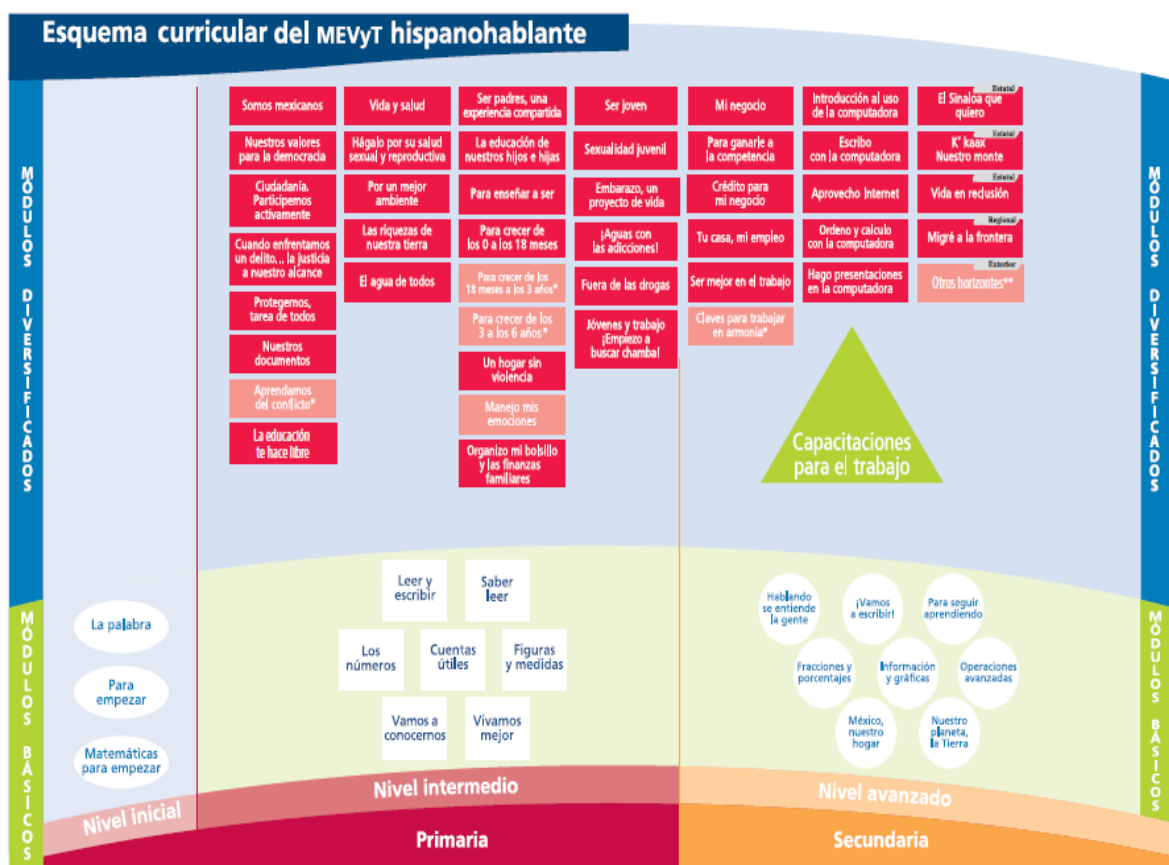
Esquema curricular del MEVyT hispanohablante

MÓDULOS DIVERSIFICADOS

Somos mexicanos
Nuestros valores para la democracia
Ciudadanía. Participemos activamente
Cuando enfrentamos un delito... la justicia a nuestro alcance
Protegernos, tarea de todos
Nuestros documentos
Aprendamos del conflicto*
La educación te hace libre

Vida y salud
Hágalo por su salud sexual y reproductiva
Por un mejor ambiente
Las riquezas de nuestra tierra
El agua de todos

Ser padres, una experiencia compartida
La educación de nuestros hijos e hijas
Para enseñar a ser
Para crecer de los 0 a los 18 meses
Para crecer de los 18 meses a los 3 años*
Para crecer de los 3 a los 6 años*
Un hogar sin violencia
Manejo mis emociones
Organizo mi bolsillo y las finanzas familiares

Ser joven
Sexualidad juvenil
Embarazo, un proyecto de vida
¡Aguas con las adicciones!
Fuera de las drogas
Jóvenes y trabajo ¡Empiezo a buscar chamba!

Mi negocio
Para ganarle a la competencia
Crédito para mi negocio
Tu casa, mi empleo
Ser mejor en el trabajo
Claves para trabajar en armonía*

Introducción al uso de la computadora
Escribo con la computadora
Aprovecho Internet
Ordeno y calculo con la computadora
Hago presentaciones en la computadora

Estatal
El Sinaloa que quiero
Estatal
K' kaax Nuestro monte
Estatal
Vida en reclusión
Regional
Migré a la frontera
Exterior
Otros horizontes**

Capacitaciones para el trabajo

MÓDULOS DIVERSIFICADOS

MÓDULOS BÁSICOS

La palabra
Para empezar
Matemáticas para empezar

Leer y escribir
Saber leer
Los números
Cuentas útiles
Figuras y medidas
Vamos a conocernos
Vivamos mejor

Hablando se entiende la gente
¡Vamos a escribir!
Para seguir aprendiendo
Fracciones y porcentajes
Información y gráficas
Operaciones avanzadas
México, nuestro hogar
Nuestro planeta, la Tierra

MÓDULOS BÁSICOS

Nivel inicial
Nivel intermedio
Nivel avanzado
Primaria
Secundaria